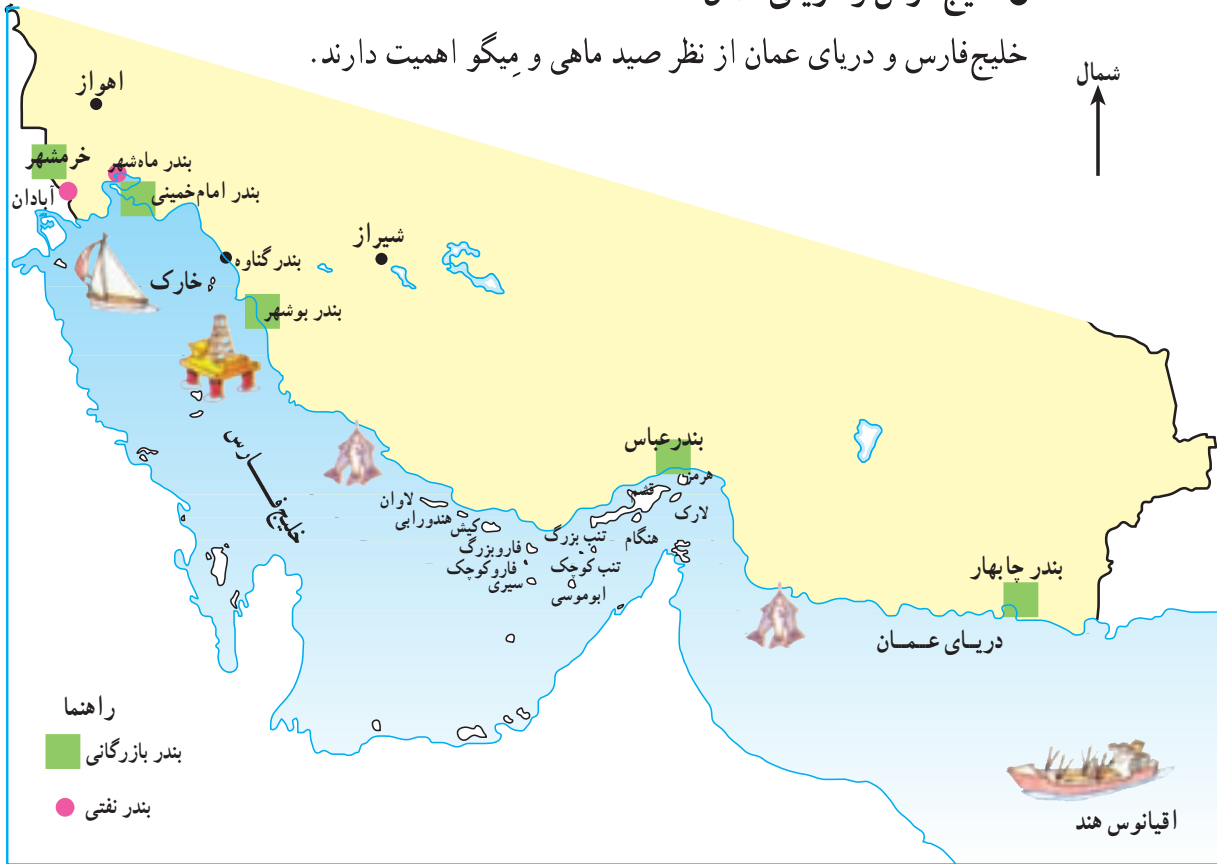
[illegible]

خلیج‌فارس و دریای عمان از نظر صید ماهی و مِیگو اهمیت دارند.

شمال

اهواز
خرمشهر
بندر ماهشهر
آبادان
بندر امام‌خمینی
شیراز
بندرگناوه
خارک
بندر بوشهر
خلیج فارس
بندرعباس
هرمز
قشم
لارک
هنگام
لاوان
هندورابی
کیش
فارو بزرگ
فاروکوچک
سیری
تنب بزرگ
تنب کوچک
ابوموسی
بندر چابهار
دریای عمان
اقیانوس هند

راهنما
بندر بازرگانی
بندر نفتی